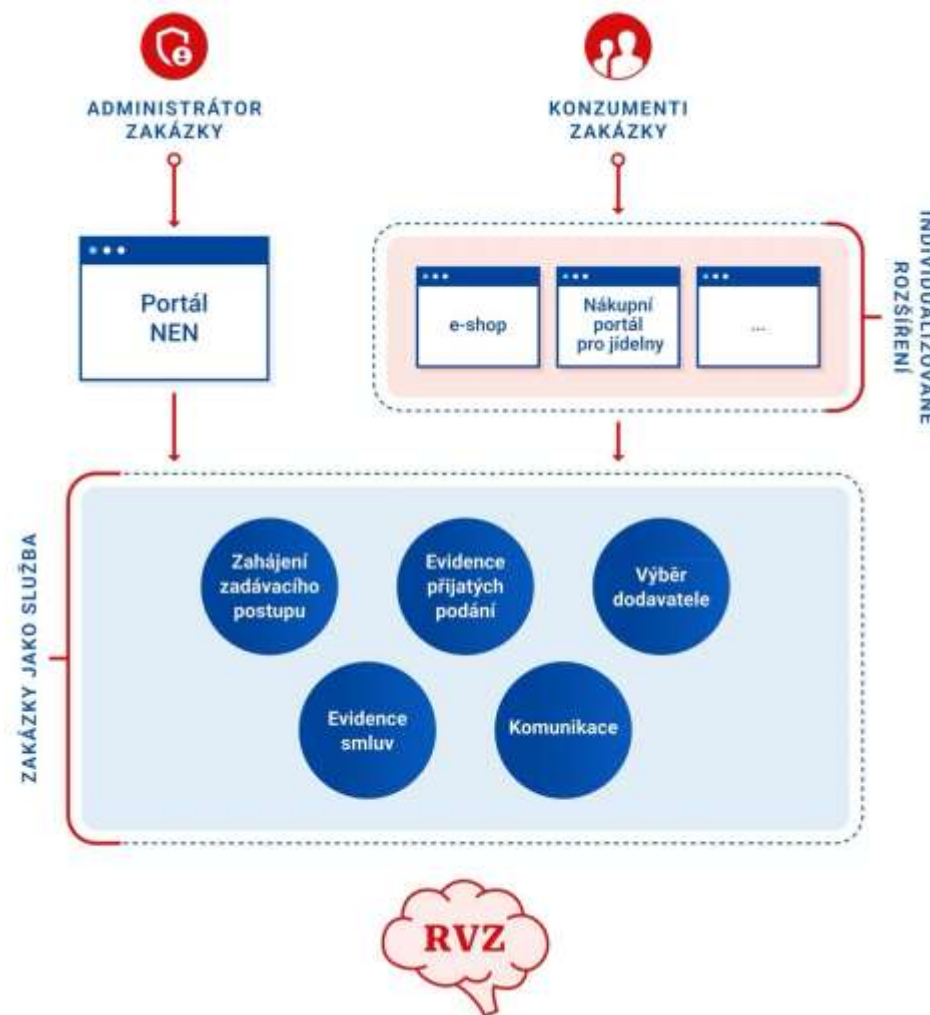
ADMINISTRÁTOR ZAKÁZKY

KONZUMENTI ZAKÁZKY

INDIVIDUALIZOVANÉ ROZŠÍŘENÍ

Portál NEN

e-shop

Nákupní portál pro jídelny

...

ZAKÁZKY JAKO SLUŽBA

Zahájení zadávacího postupu

Evidence přijatých podání

Výběr dodavatele

Evidence smluv

Komunikace

RVZ